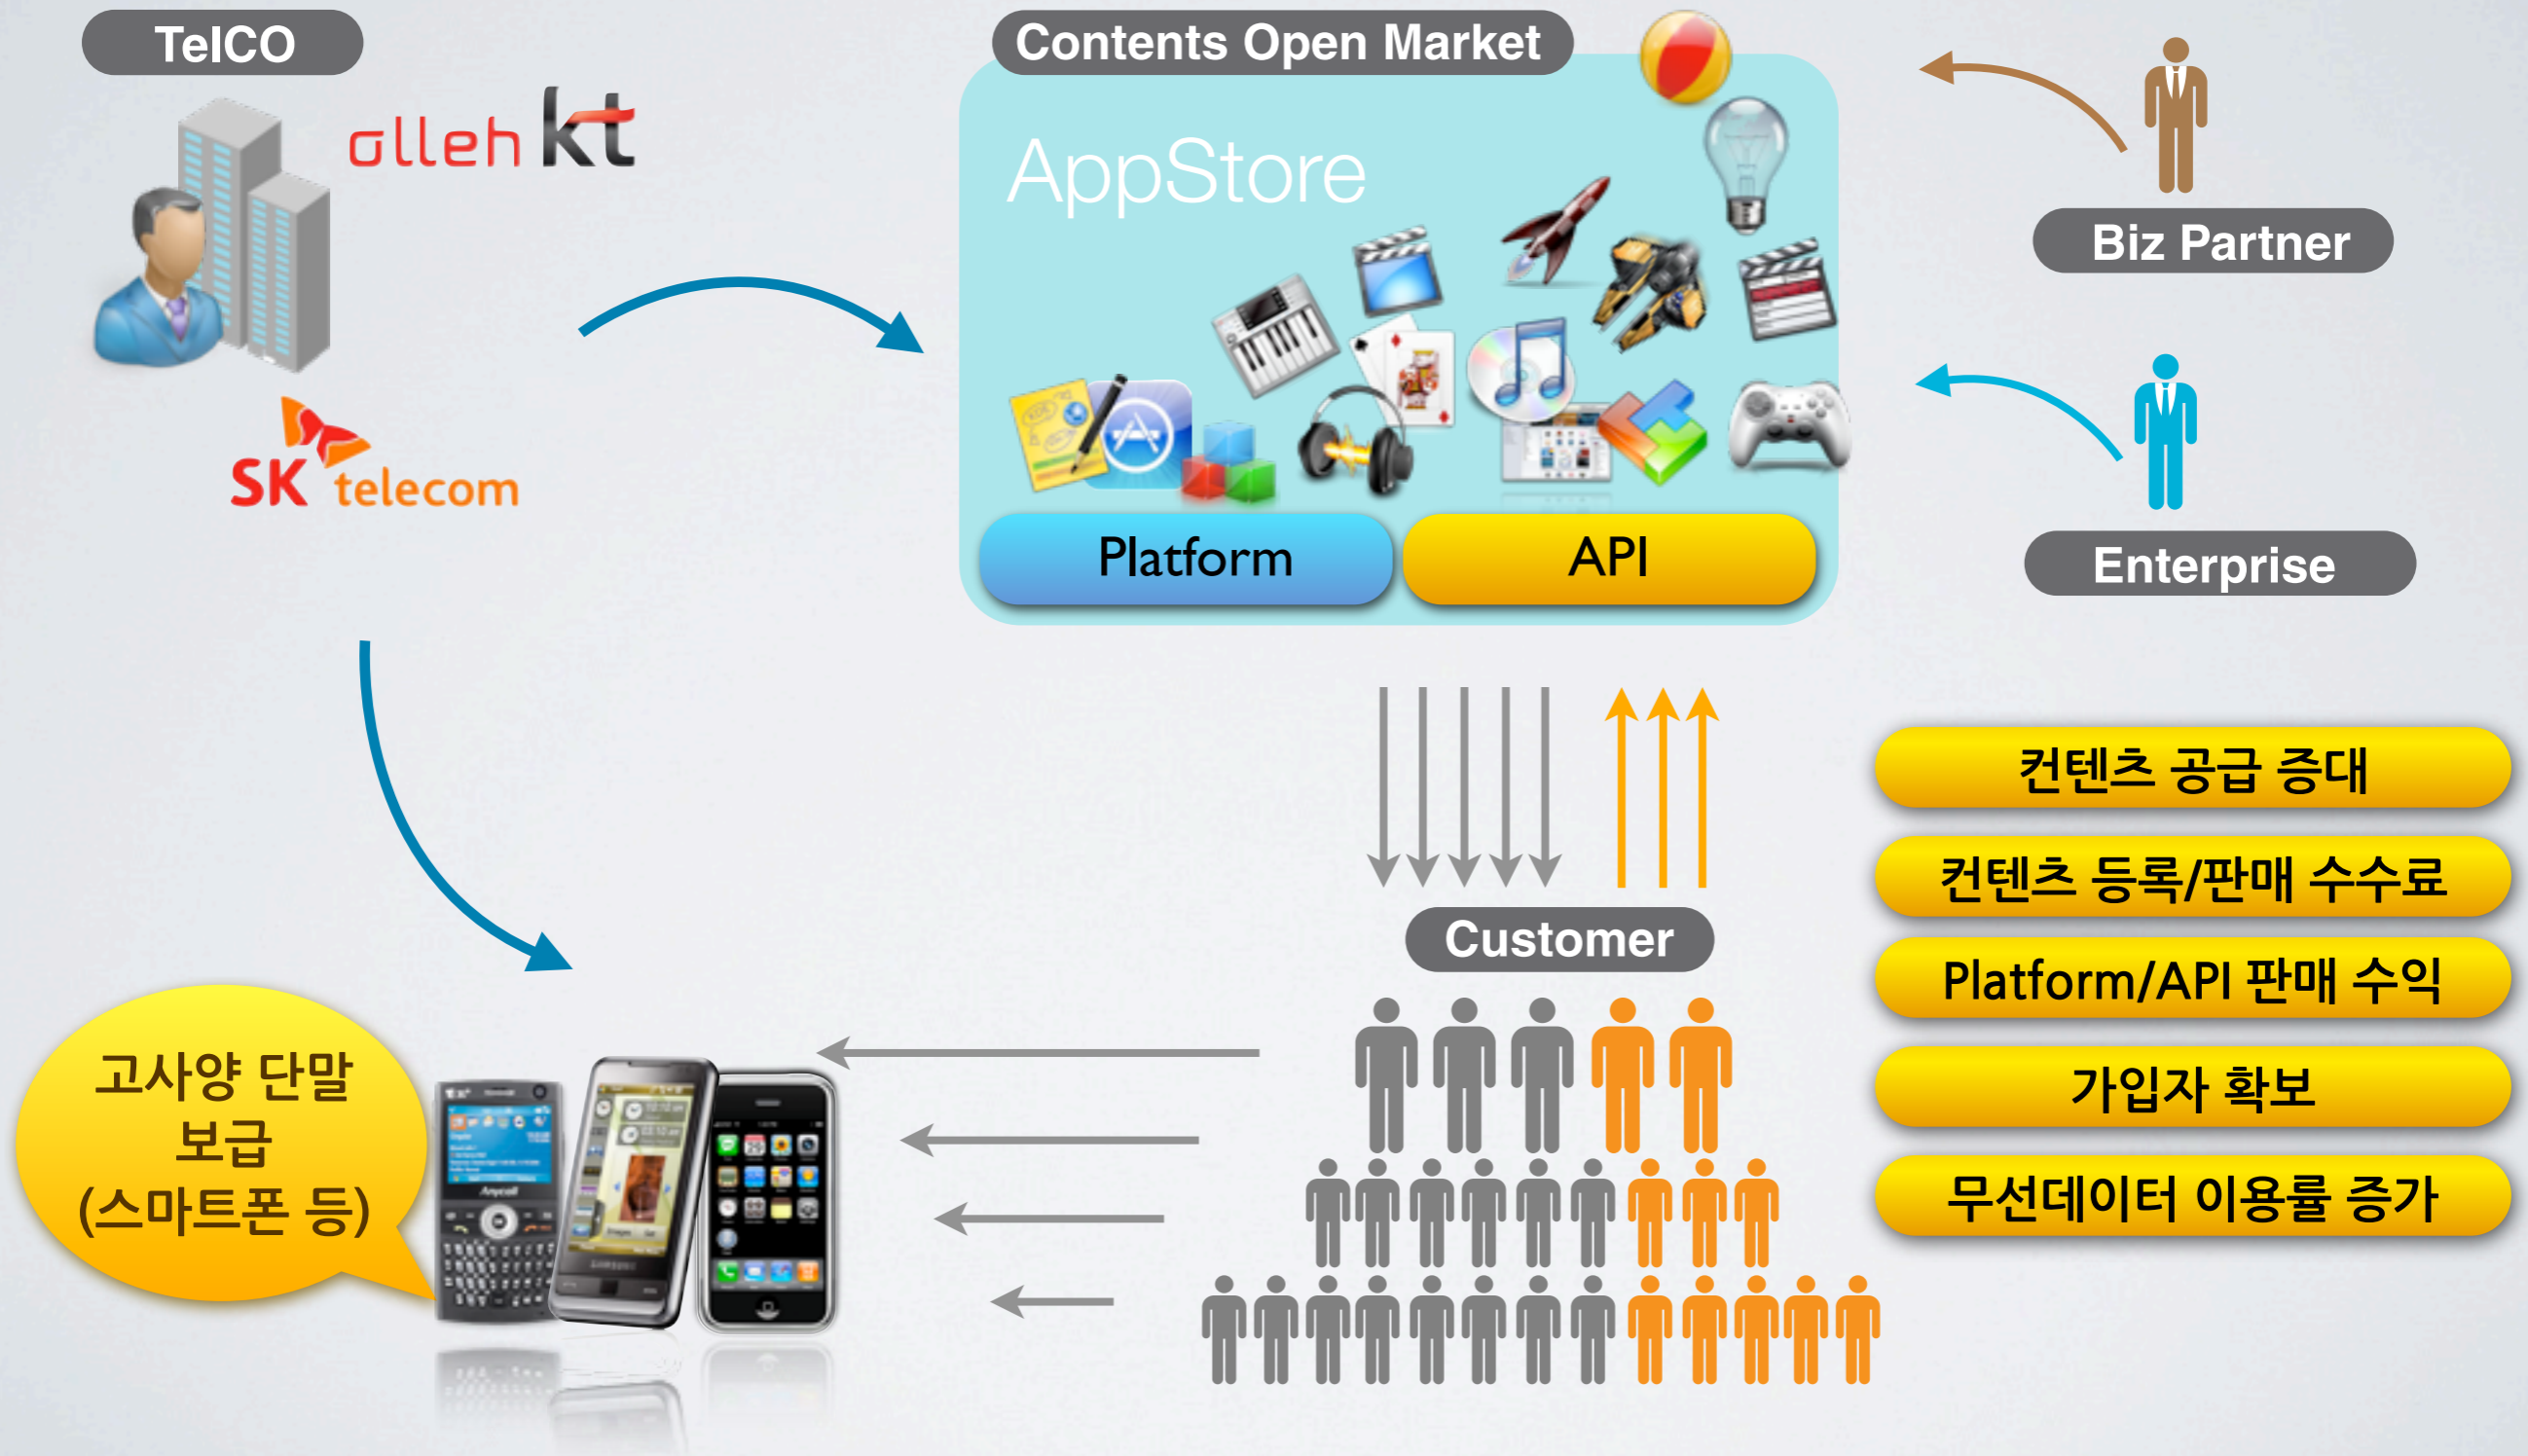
TelCO

olleh kt

SK telecom

Contents Open Market

AppStore

Platform

API

Biz Partner

Enterprise

컨텐츠 공급 증대

컨텐츠 등록/판매 수수료

Platform/API 판매 수익

가입자 확보

무선데이터 이용률 증가

Customer

고사양 단말 보급 (스마트폰 등)